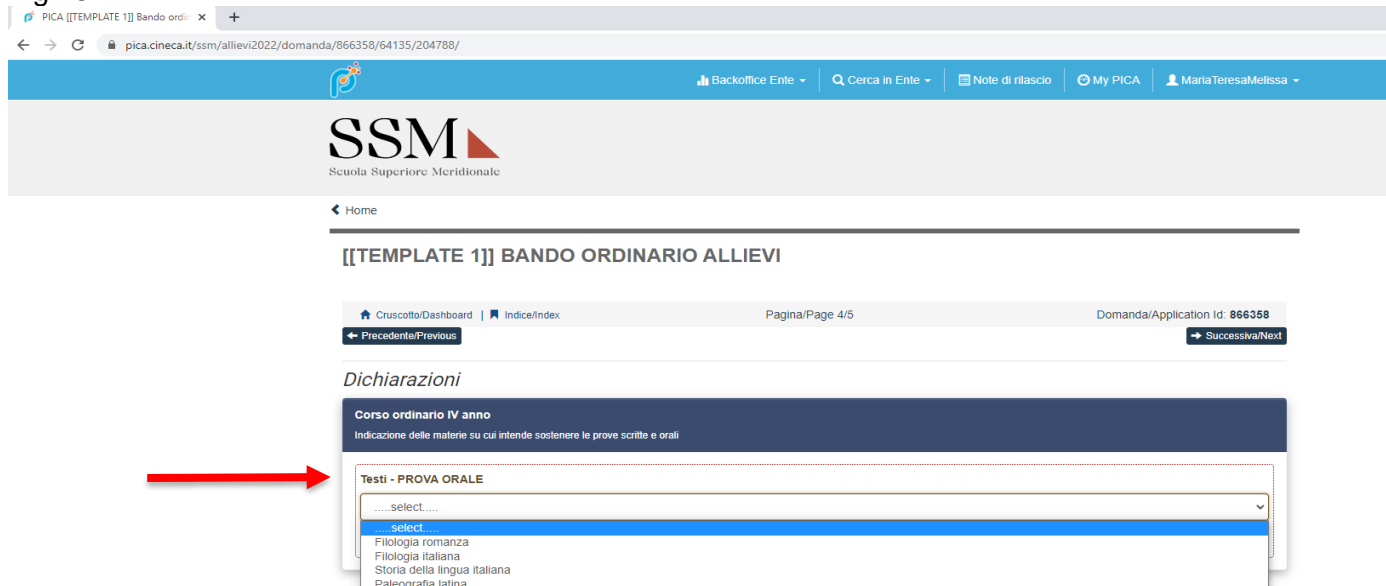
PICA [[TEMPLATE 1]] Bando ordin ×
+
pica.cineca.it/ssm/allievi2022/domanda/866358/64135/204788/

Backoffice Ente
Cerca in Ente
Note di rilascio
My PICA
MariaTeresaMelissa

SSM
Scuola Superiore Meridionale

Home

[[TEMPLATE 1]] BANDO ORDINARIO ALLIEVI

Cruscotto/Dashboard | Indice/Index
Pagina/Page 4/5
Domanda/Application Id: 866358
Precedente/Previous
Successiva/Next

Dichiarazioni

Corso ordinario IV anno
Indicazione delle materie su cui intende sostenere le prove scritte e orali

Testi - PROVA ORALE
.....select.....
.....select.....
Filologia romanza
Filologia italiana
Storia della lingua italiana
Paleografia latina